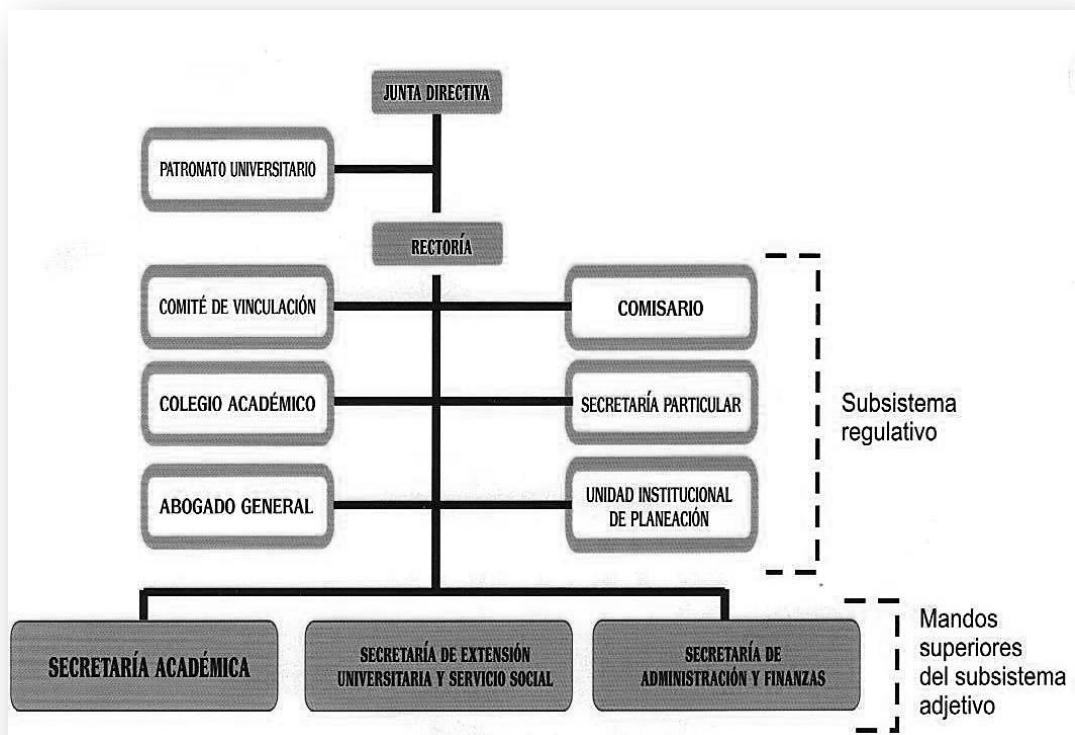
JUNTA DIRECTIVA

PATRONATO UNIVERSITARIO

RECTORÍA

COMITÉ DE VINCULACIÓN

COMISARIO

COLEGIO ACADÉMICO

SECRETARÍA PARTICULAR

ABOGADO GENERAL

UNIDAD INSTITUCIONAL DE PLANEACIÓN

Subsistema regulativo

SECRETARÍA ACADÉMICA

SECRETARÍA DE EXTENSIÓN UNIVERSITARIA Y SERVICIO SOCIAL

SECRETARÍA DE ADMINISTRACIÓN Y FINANZAS

Mandos superiores del subsistema adjetivo